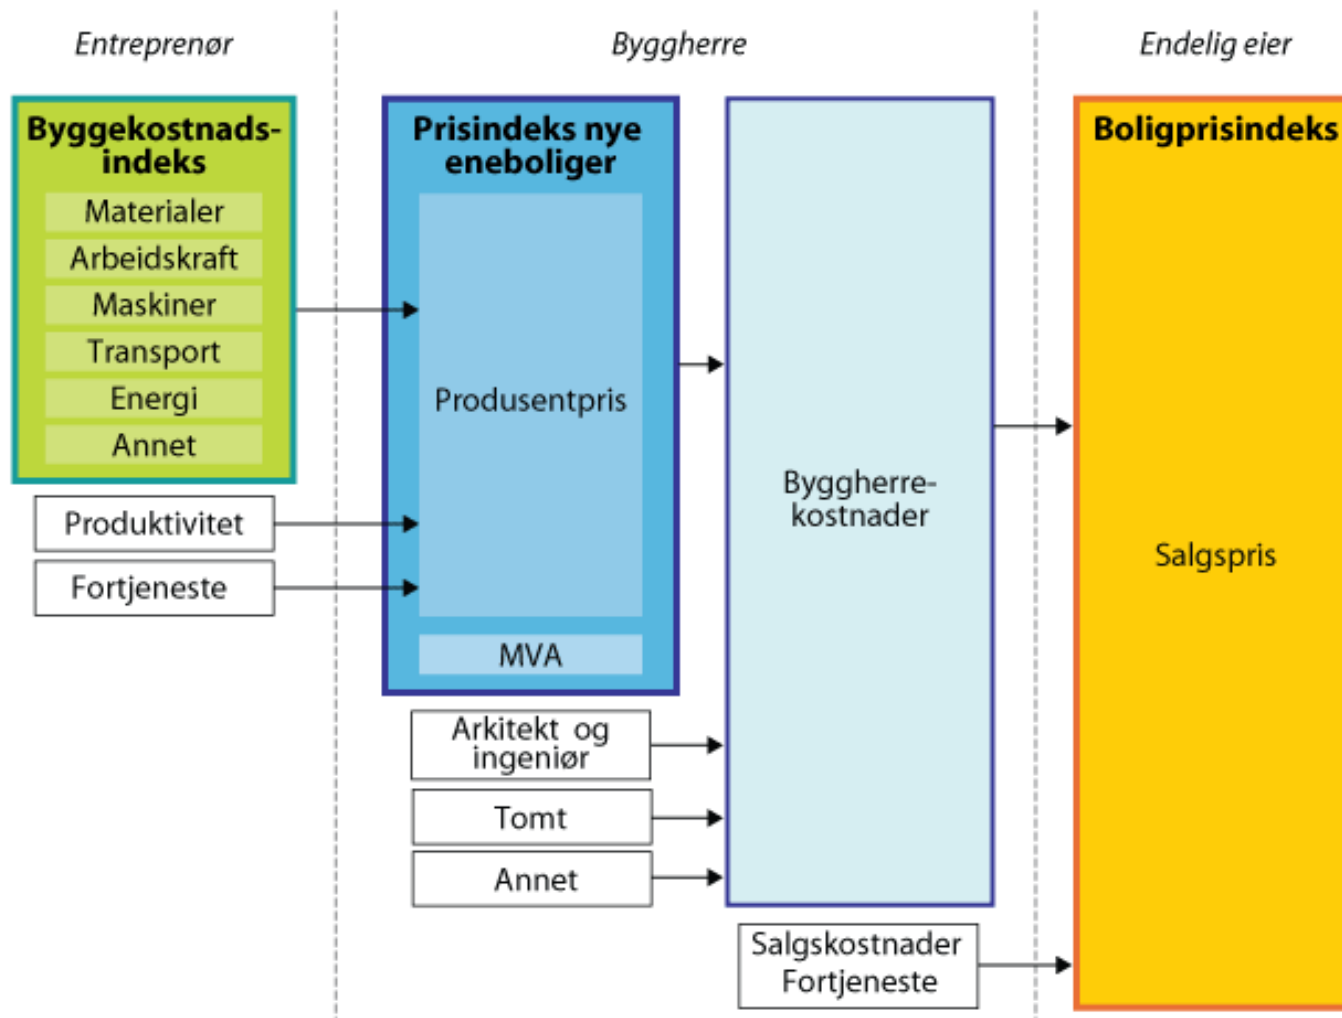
Entreprenør

Byggherre

Endelig eier

Byggekostnadsindeks

Materialer

Arbeidskraft

Maskiner

Transport

Energi

Annet

Produktivitet

Fortjeneste

Prisindeks nye eneboliger

Produsentpris

MVA

Arkitekt og ingeniør

Tomt

Annet

Byggherrekostnader

Salgskostnader Fortjeneste

Boligprisindeks

Salgspris